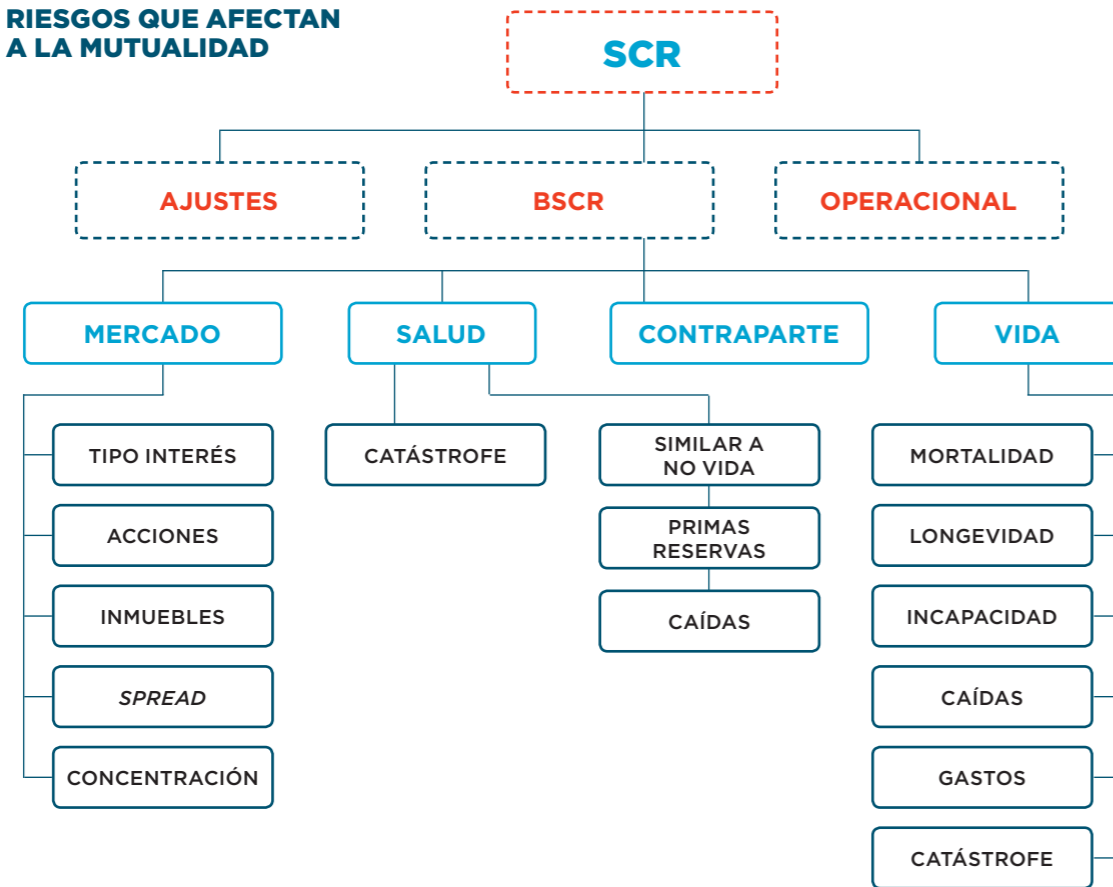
RIESGOS QUE AFECTAN A LA MUTUALIDAD

SCR

AJUSTES

BSCR

OPERACIONAL

MERCADO

SALUD

CONTRAPARTE

VIDA

TIPO INTERÉS

ACCIONES

INMUEBLES

SPREAD

CONCENTRACIÓN

CATÁSTROFE

SIMILAR A NO VIDA

PRIMAS RESERVAS

CAÍDAS

MORTALIDAD

LONGEVIDAD

INCAPACIDAD

CAÍDAS

GASTOS

CATÁSTROFE